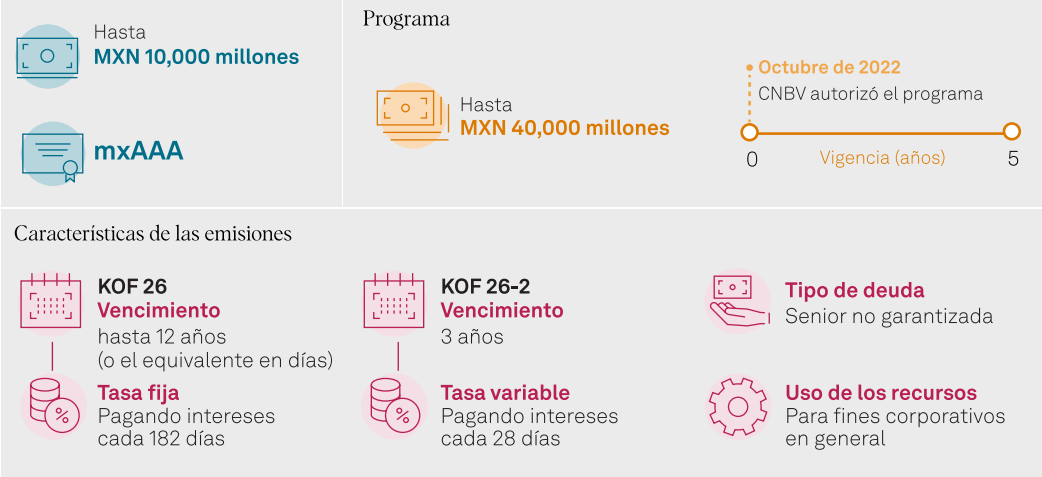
Hasta
MXN 10,000 millones

mxAAA

Programa

Hasta
MXN 40,000 millones

Octubre de 2022
CNBV autorizó el programa

0 Vigencia (años) 5

Características de las emisiones

KOF 26
Vencimiento
hasta 12 años
(o el equivalente en días)

Tasa fija
Pagando intereses
cada 182 días

KOF 26-2
Vencimiento
3 años

Tasa variable
Pagando intereses
cada 28 días

Tipo de deuda
Senior no garantizada

Uso de los recursos
Para fines corporativos
en general